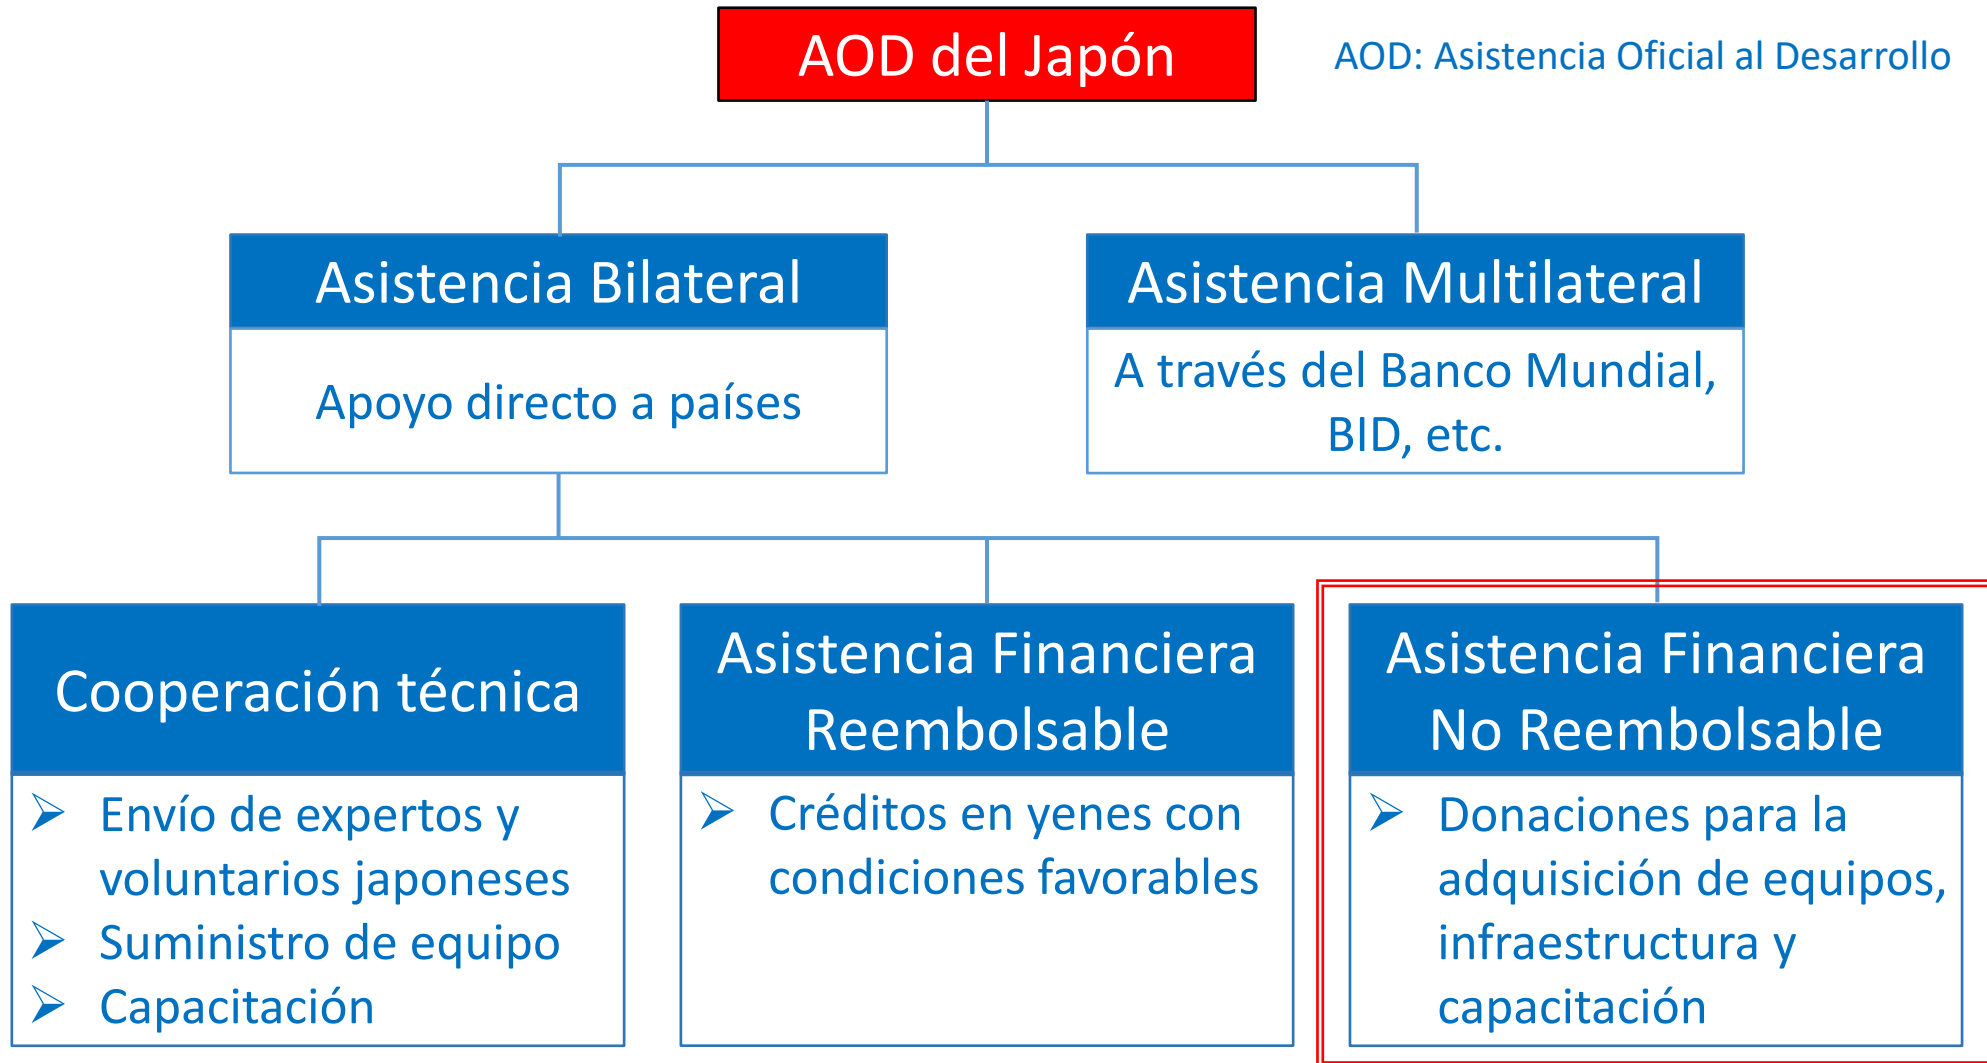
AOD del Japón

AOD: Asistencia Oficial al Desarrollo

Asistencia Bilateral

Apoyo directo a países

Asistencia Multilateral

A través del Banco Mundial, BID, etc.

Cooperación técnica

➢ Envío de expertos y voluntarios japoneses
➢ Suministro de equipo
➢ Capacitación

Asistencia Financiera Reembolsable

➢ Créditos en yenes con condiciones favorables

Asistencia Financiera No Reembolsable

➢ Donaciones para la adquisición de equipos, infraestructura y capacitación